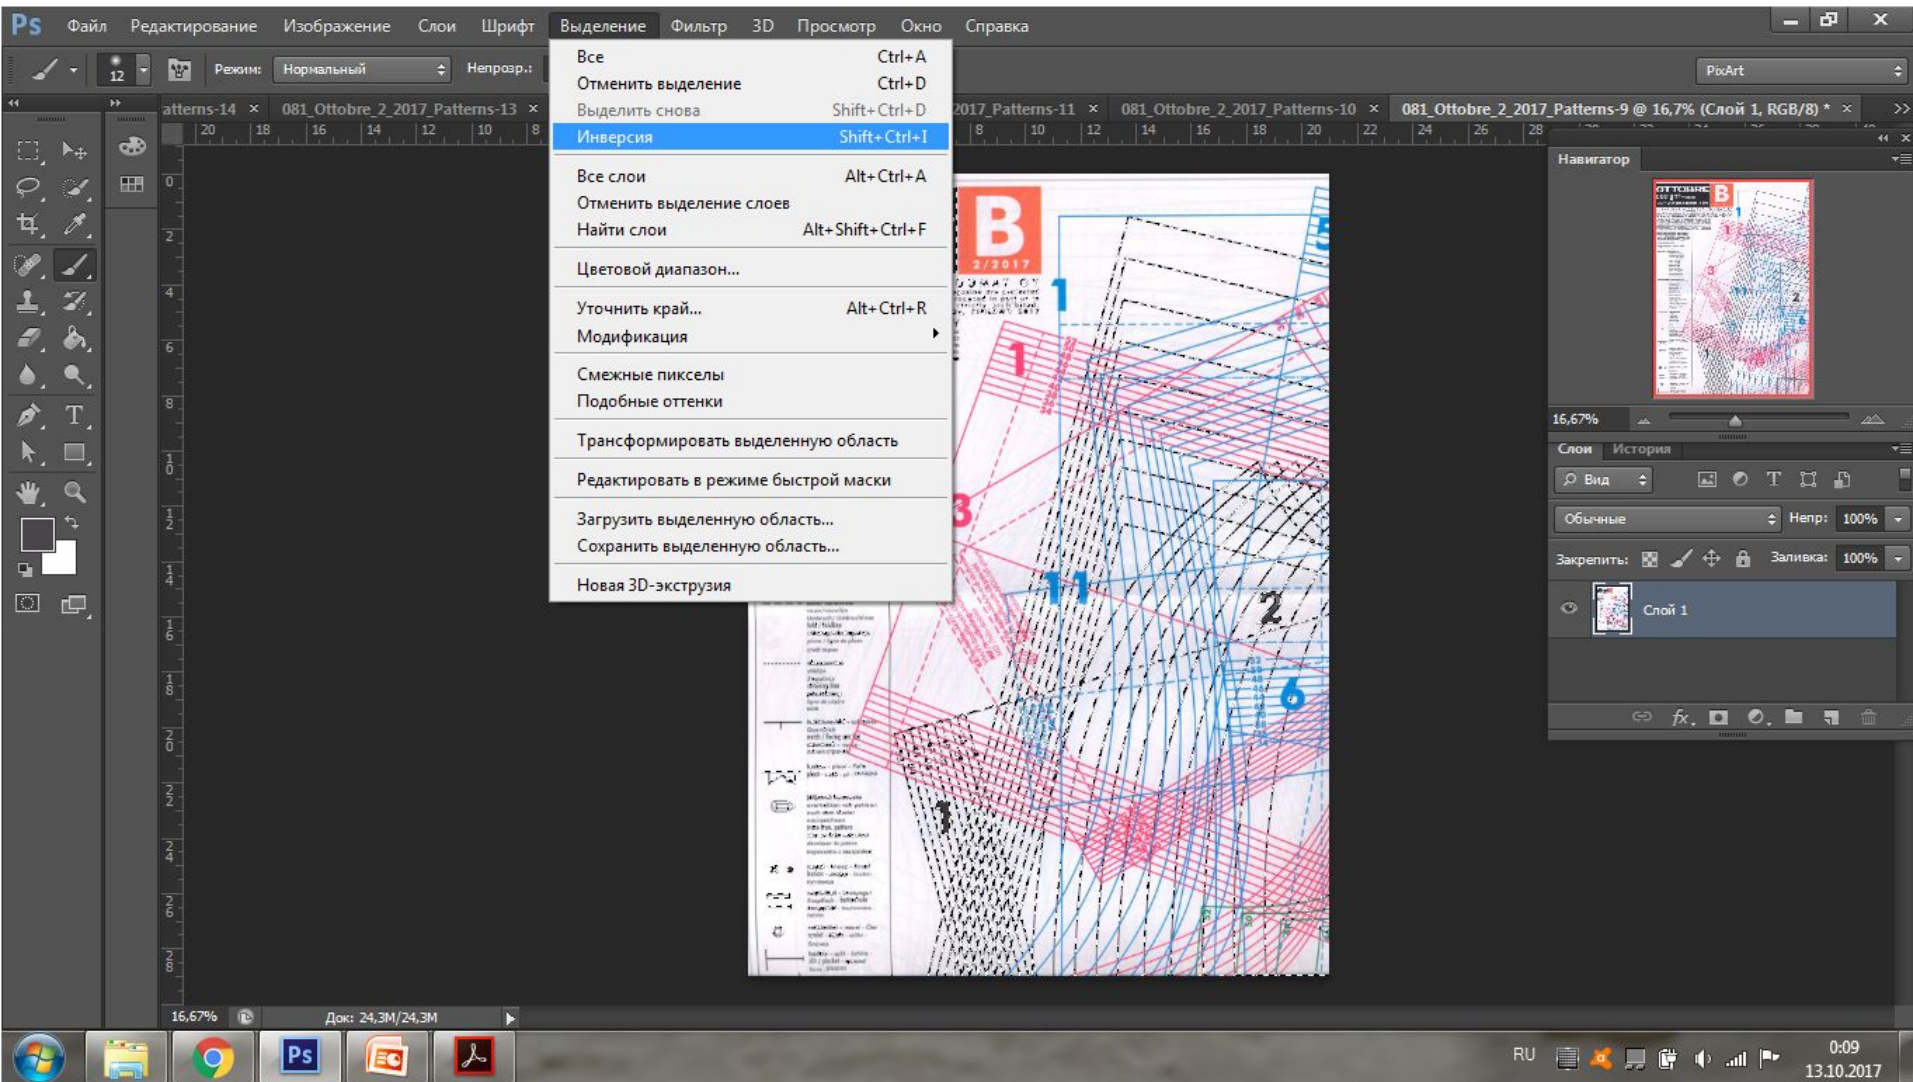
Ps Файл Редактирование Изображение Слои Шрифт Выделение Фильтр 3D Просмотр Окно Справка

Режим: Нормальный Непрозр.: PixArt

atterns-14 × 081_Ottobre_2_2017_Patterns-13 × 2017_Patterns-11 × 081_Ottobre_2_2017_Patterns-10 × 081_Ottobre_2_2017_Patterns-9 @ 16,7% (Слой 1, RGB/8) * ×

| | |
|---|---|
| Все | Ctrl+A |
| Отменить выделение | Ctrl+D |
| Выделить снова | Shift+Ctrl+D |
| Инверсия | Shift+Ctrl+I |
| Все слои | Alt+Ctrl+A |
| Отменить выделение слоев | |
| Найти слои | Alt+Shift+Ctrl+F |
| Цветовой диапазон... | |
| Уточнить край... | Alt+Ctrl+R |
| Модификация | |
| Смежные пикселы | |
| Подобные оттенки | |
| Трансформировать выделенную область | |
| Редактировать в режиме быстрой маски | |
| Загрузить выделенную область... | |
| Сохранить выделенную область... | |
| Новая 3D-экструзия | |

Навигатор
16,67%

Слои История
Вид
Обычные Непр: 100%
Закрепить: Заливка: 100%
Слой 1

B 2/2017
1 1 3 11 2 6 1 5

16,67% Док: 24,3M/24,3M

RU 0:09 13.10.2017